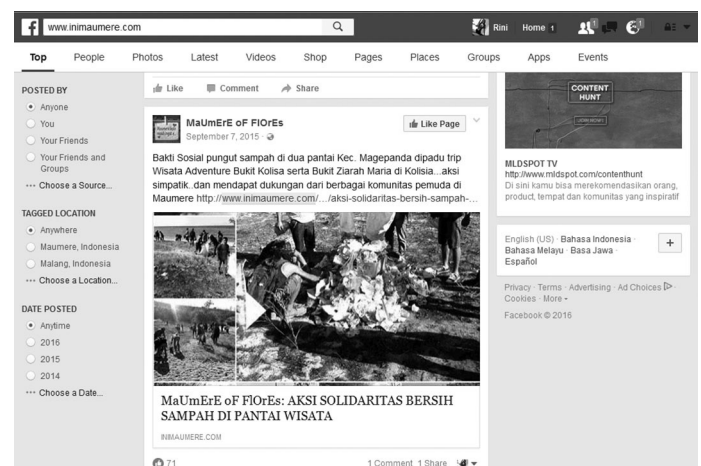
www.inimaumere.com

Rini Home 1

Top People Photos Latest Videos Shop Pages Places Groups Apps Events

POSTED BY
Anyone
You
Your Friends
Your Friends and Groups
Choose a Source...

TAGGED LOCATION
Anywhere
Maumere, Indonesia
Malang, Indonesia
Choose a Location...

DATE POSTED
Anytime
2016
2015
2014
Choose a Date...

Like Comment Share

MaUmErE oF FlOrEs
September 7, 2015 ·

Like Page

Bakti Sosial pungut sampah di dua pantai Kec. Magepanda dipadu trip Wisata Adventure Bukit Kolisa serta Bukit Ziarah Maria di Kolisia...aksi simpatik..dan mendapat dukungan dari berbagai komunitas pemuda di Maumere http://www.inimaumere.com/.../aksi-solidaritas-bersih-sampah-...

MaUmErE oF FlOrEs: AKSI SOLIDARITAS BERSIH SAMPAH DI PANTAI WISATA

INIMAUMERE.COM

71 1 Comment 1 Share

CONTENT HUNT

MLDSPOT TV
http://www.mldspot.com/contenthunt
Di sini kamu bisa merekomendasikan orang, product, tempat dan komunitas yang inspiratif

English (US) · Bahasa Indonesia · Bahasa Melayu · Basa Jawa · Español

Privacy · Terms · Advertising · Ad Choices · Cookies · More

Facebook © 2016